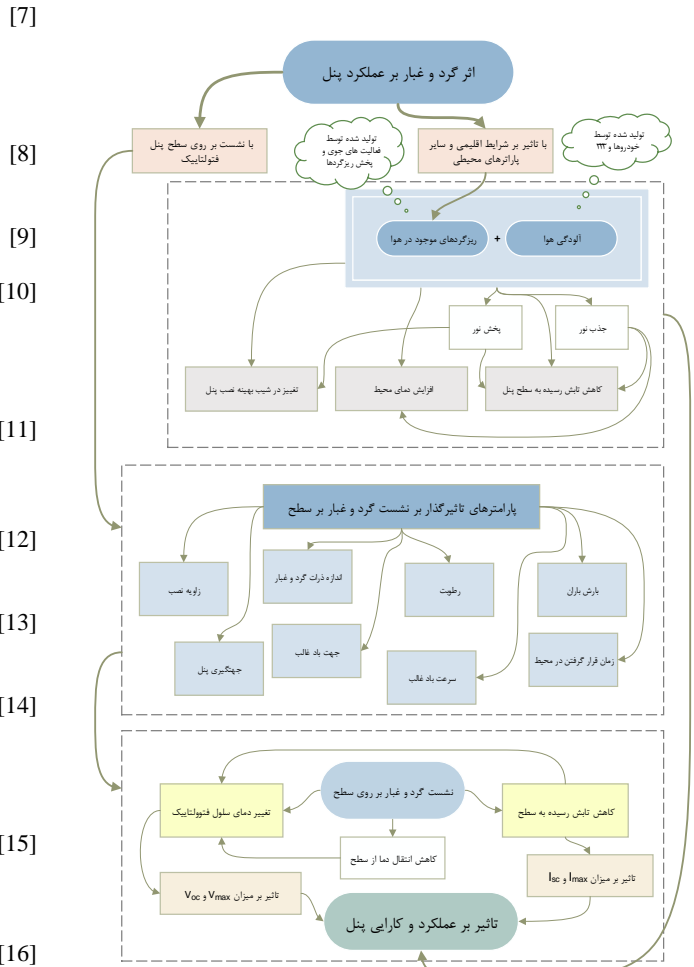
[7]

اثر گرد و غبار بر عملکرد پنل

با نشست بر روی سطح پنل فتولتاییک

تولید شده توسط فعالیت های جوی و پخش ریزگردها

با تاثیر بر شرایط اقلیمی و سایر پارامترهای محیطی

تولید شده توسط خودروها و ...

[8]

[9]

ریزگردهای موجود در هوا + آلودگی هوا

[10]

پخش نور

جذب نور

تغییر در شیب بهینه نصب پنل

افزایش دمای محیط

کاهش تابش رسیده به سطح پنل

[11]

پارامترهای تاثیرگذار بر نشست گرد و غبار بر سطح

[12]

زاویه نصب

اندازه ذرات گرد و غبار

رطوبت

بارش باران

[13]

جهتگیری پنل

جهت باد غالب

سرعت باد غالب

زمان قرار گرفتن در محیط

[14]

نشست گرد و غبار بر روی سطح

تغییر دمای سلول فتولتاییک

کاهش تابش رسیده به سطح

کاهش انتقال دما از سطح

[15]

تاثیر بر میزان $V_{max}$ و $V_{oc}$

تاثیر بر میزان $I_{max}$ و $I_{sc}$

تاثیر بر عملکرد و کارایی پنل

[16]